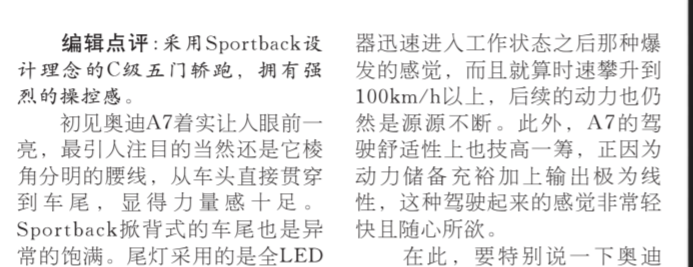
编辑点评：采用Sportback设计理念的C级五门轿跑，拥有强烈的操控感。

初见奥迪A7着实让人眼前一亮，最引人注目的当然还是它棱角分明的腰线，从车头直接贯穿到车尾，显得力量感十足。Sportback掀背式的车尾也是异常的饱满。尾灯采用的是全LED

器迅速进入工作状态之后那种爆发的感觉，而且就算时速攀升到100km/h以上，后续的动力也仍然是源源不断。此外，A7的驾驶舒适性上也技高一筹，正因为动力储备充裕加上输出极为线性，这种驾驶起来的感觉非常轻快且随心所欲。

在此，要特别说一下奥迪